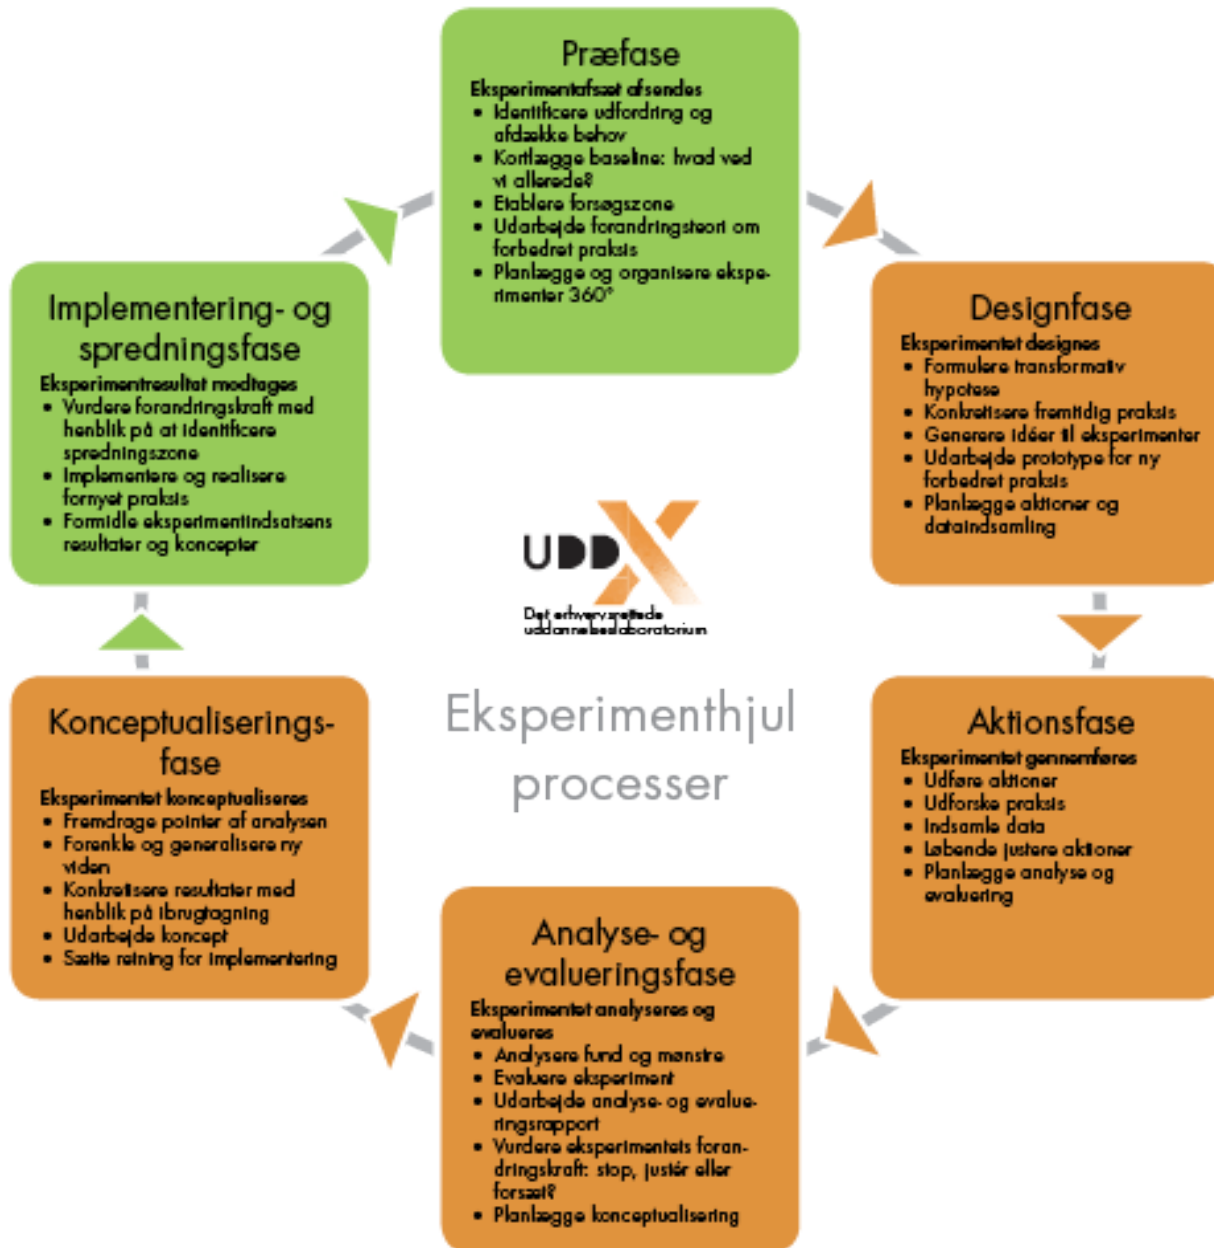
Præfase

Eksperimentafsæt afsendes
- Identificere udfordring og afdække behov
- Kortlægge baseline: hvad ved vi allerede?
- Etablere forsøgszone
- Udarbejde forandringsteori om forbedret praksis
- Planlægge og organisere eksperimenter 360°

Designfase

Eksperimentet designes
- Formulere transformativ hypotese
- Konkretisere fremtidig praksis
- Generere idéer til eksperimenter
- Udarbejde prototype for ny forbedret praksis
- Planlægge aktioner og dataindsamling

Aktionsfase

Eksperimentet gennemføres
- Udføre aktioner
- Udforske praksis
- Indsamle data
- Løbende justere aktioner
- Planlægge analyse og evaluering

Analyse- og evalueringsfase

Eksperimentet analyseres og evalueres
- Analysere fund og mønstre
- Evaluere eksperiment
- Udarbejde analyse- og evalueringsrapport
- Vurdere eksperimentets forandringskraft: stop, justér eller forsæt?
- Planlægge konceptualisering

Konceptualiseringsfase

Eksperimentet konceptualiseres
- Fremdrage pointer af analysen
- Forenkle og generalisere ny viden
- Konkretisere resultater med henblik på ibrugtagning
- Udarbejde koncept
- Sætte retning for implementering

Implementering- og spredningsfase

Eksperimentresultat modtages
- Vurdere forandringskraft med henblik på at identificere spredningszone
- Implementere og realisere fornyet praksis
- Formidle eksperimentindsatsens resultater og koncepter

UDDX
Det erhvervsrettede uddannelseslaboratorium

Eksperimenthjul processer